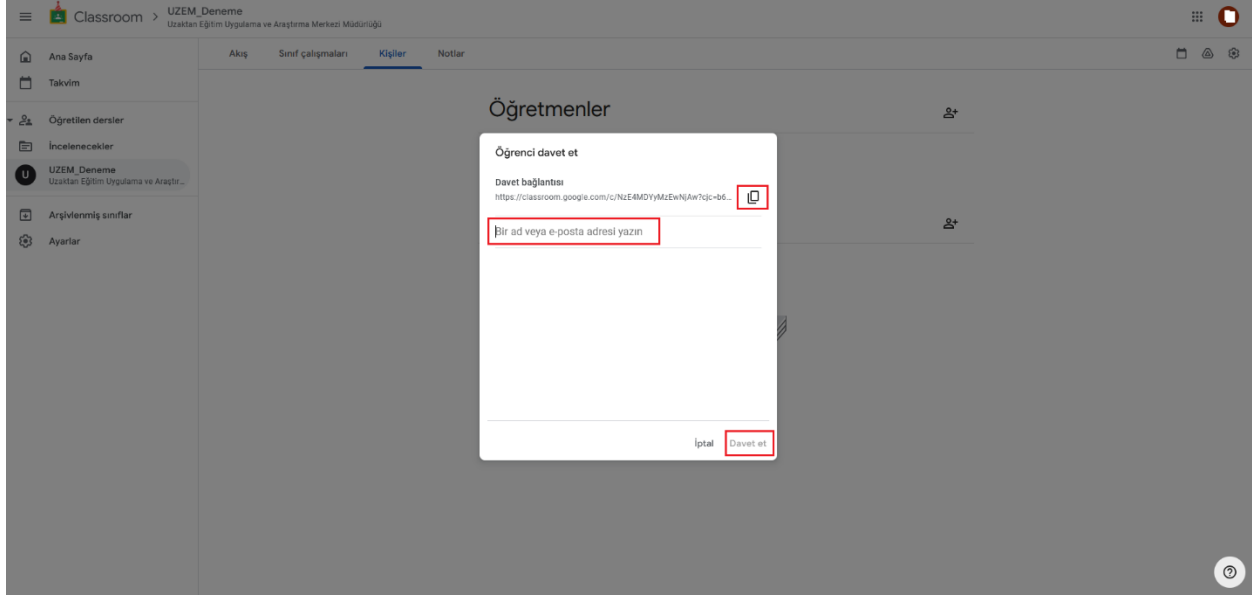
Classroom > UZEM_Deneme
Uzaktan Eğitim Uygulama ve Araştırma Merkezi Müdürlüğü

Ana Sayfa
Takvim
Öğretilen dersler
İncelenecekler
U UZEM_Deneme
Uzaktan Eğitim Uygulama ve Araştır...
Arşivlenmiş sınıflar
Ayarlar

Akış Sınıf çalışmaları Kişiler Notlar

Öğretmenler

Öğrenci davet et

Davet bağlantısı
https://classroom.google.com/c/NzE4MDYyMzEwNjAw?cjc=b6...

Bir ad veya e-posta adresi yazın

İptal Davet et